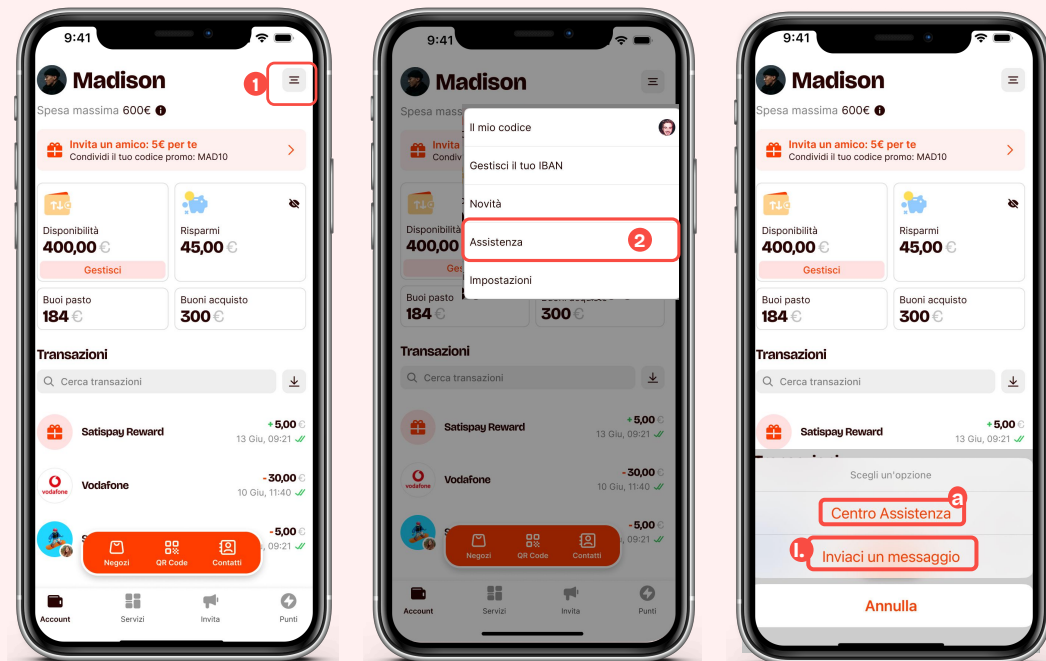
9:41

Madison

1

Spesa massima 600€

Invita un amico: 5€ per te
Condividi il tuo codice promo: MAD10

Disponibilità
400,00 €
Gestisci

Risparmi
45,00 €

Buoi pasto
184 €

Buoni acquisto
300 €

Transazioni

Cerca transazioni

Satispay Reward
+ 5,00 €
13 Giu, 09:21

Vodafone
- 30,00 €
10 Giu, 11:40

- 5,00 €
09:21

Negozi
QR Code
Contatti

Account
Servizi
Invita
Punti

9:41

Madison

Spesa massima

Il mio codice

Gestisci il tuo IBAN

Novità

Assistenza

2

Impostazioni

Buoi pasto
184 €

300 €

Transazioni

Cerca transazioni

Satispay Reward
+ 5,00 €
13 Giu, 09:21

Vodafone
- 30,00 €
10 Giu, 11:40

- 5,00 €
09:21

Negozi
QR Code
Contatti

Account
Servizi
Invita
Punti

9:41

Madison

Spesa massima 600€

Invita un amico: 5€ per te
Condividi il tuo codice promo: MAD10

Disponibilità
400,00 €
Gestisci

Risparmi
45,00 €

Buoi pasto
184 €

Buoni acquisto
300 €

Transazioni

Cerca transazioni

Satispay Reward
+ 5,00 €
13 Giu, 09:21

Scegli un'opzione

a

Centro Assistenza

I.

Inviaci un messaggio

Annulla